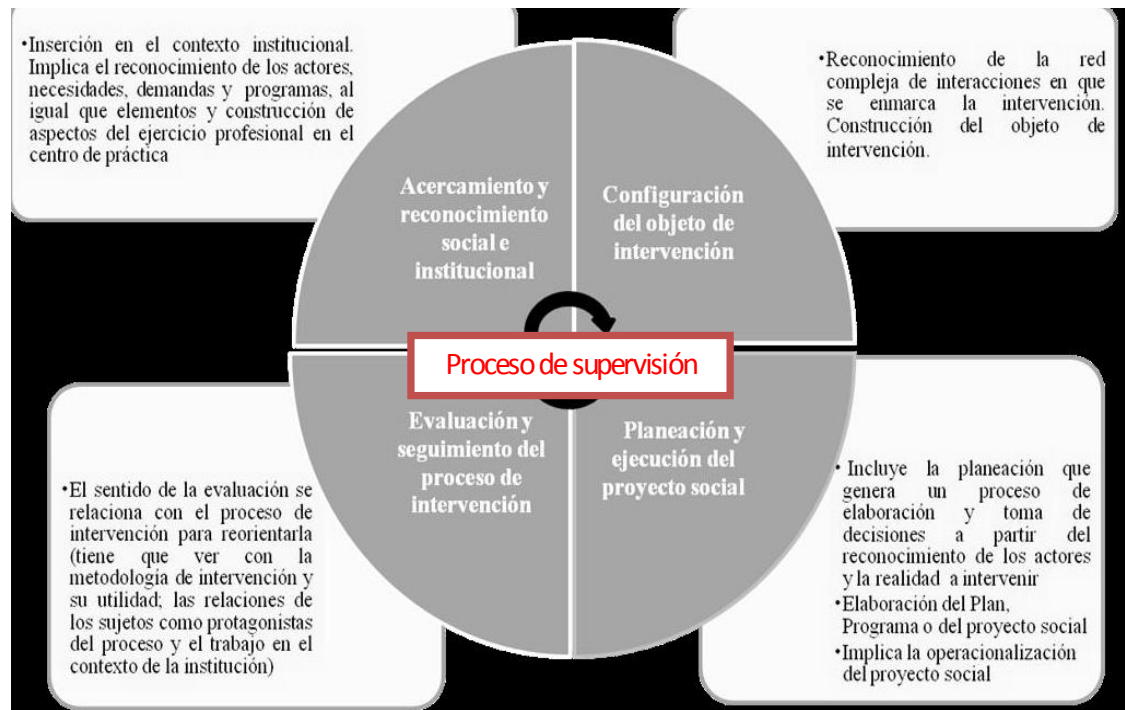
•Inserción en el contexto institucional. Implica el reconocimiento de los actores, necesidades, demandas y programas, al igual que elementos y construcción de aspectos del ejercicio profesional en el centro de práctica

•Reconocimiento de la red compleja de interacciones en que se enmarca la intervención. Construcción del objeto de intervención.

Acercamiento y reconocimiento social e institucional

Configuración del objeto de intervención

Proceso de supervisión

Evaluación y seguimiento del proceso de intervención

Planeación y ejecución del proyecto social

•El sentido de la evaluación se relaciona con el proceso de intervención para reorientarla (tiene que ver con la metodología de intervención y su utilidad; las relaciones de los sujetos como protagonistas del proceso y el trabajo en el contexto de la institución)

• Incluye la planeación que genera un proceso de elaboración y toma de decisiones a partir del reconocimiento de los actores y la realidad a intervenir
•Elaboración del Plan, Programa o del proyecto social
•Implica la operacionalización del proyecto social